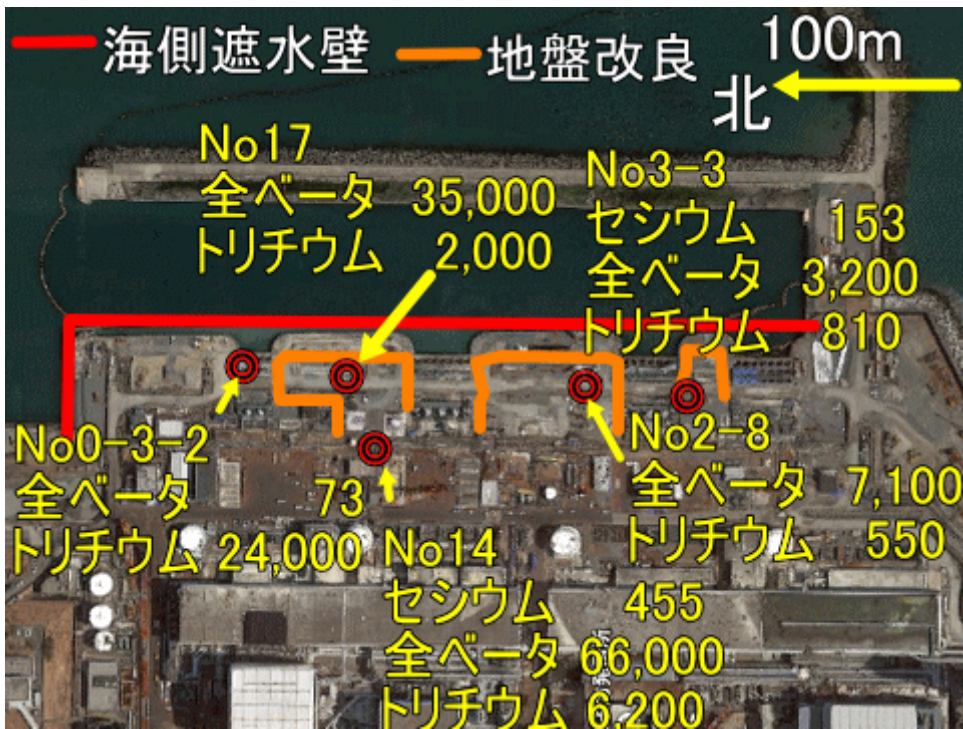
海側遮水壁 地盤改良 100m 北

No17
全ベータ 35,000
トリチウム 2,000

No3-3
セシウム 153
全ベータ 3,200
トリチウム 810

No0-3-2
全ベータ 73
トリチウム 24,000

No2-8
全ベータ 7,100
トリチウム 550

No14
セシウム 455
全ベータ 66,000
トリチウム 6,200